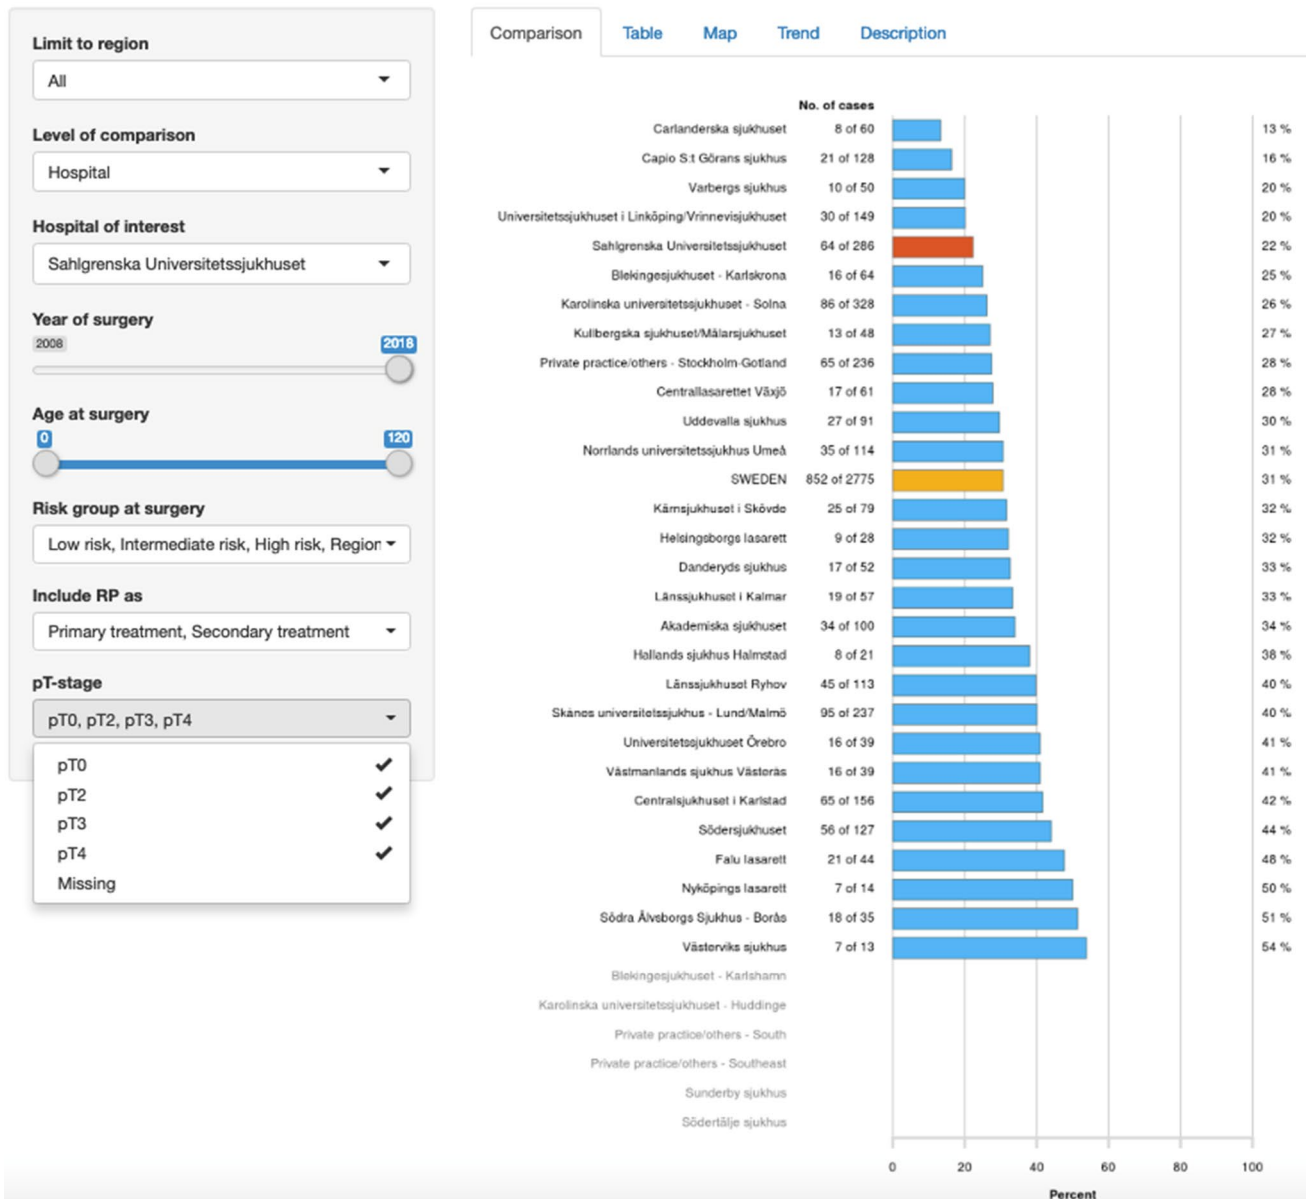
Limit to region
All

Level of comparison
Hospital

Hospital of interest
Sahlgrenska Universitetssjukhuset

Year of surgery
2008 2018

Age at surgery
0 120

Risk group at surgery
Low risk, Intermediate risk, High risk, Region

Include RP as
Primary treatment, Secondary treatment

pT-stage
pT0, pT2, pT3, pT4

pT0 ✔
pT2 ✔
pT3 ✔
pT4 ✔
Missing

Comparison Table Map Trend Description

No. of cases

| Hospital | No. of cases | Percent |
|---|---|---|
| Carlanderska sjukhuset | 8 of 60 | 13 % |
| Capio S:t Görans sjukhus | 21 of 128 | 16 % |
| Varbergs sjukhus | 10 of 50 | 20 % |
| Universitetssjukhuset i Linköping/Vrinnevisjukhuset | 30 of 149 | 20 % |
| Sahlgrenska Universitetssjukhuset | 64 of 286 | 22 % |
| Blekingesjukhuset - Karlskrona | 16 of 64 | 25 % |
| Karolinska universitetssjukhuset - Solna | 86 of 328 | 26 % |
| Kullbergska sjukhuset/Mälarsjukhuset | 13 of 48 | 27 % |
| Private practice/others - Stockholm-Gotland | 65 of 236 | 28 % |
| Centrallasarettet Växjö | 17 of 61 | 28 % |
| Uddevalla sjukhus | 27 of 91 | 30 % |
| Norrlands universitetssjukhus Umeå | 35 of 114 | 31 % |
| SWEDEN | 852 of 2775 | 31 % |
| Kärnsjukhuset i Skövde | 25 of 79 | 32 % |
| Helsingborgs lasarett | 9 of 28 | 32 % |
| Danderyds sjukhus | 17 of 52 | 33 % |
| Länssjukhuset i Kalmar | 19 of 57 | 33 % |
| Akademiska sjukhuset | 34 of 100 | 34 % |
| Hallands sjukhus Halmstad | 8 of 21 | 38 % |
| Länssjukhuset Ryhov | 45 of 113 | 40 % |
| Skånes universitetssjukhus - Lund/Malmö | 95 of 237 | 40 % |
| Universitetssjukhuset Örebro | 16 of 39 | 41 % |
| Västmanlands sjukhus Västerås | 16 of 39 | 41 % |
| Centralsjukhuset i Karlstad | 65 of 156 | 42 % |
| Södersjukhuset | 56 of 127 | 44 % |
| Falu lasarett | 21 of 44 | 48 % |
| Nyköpings lasarett | 7 of 14 | 50 % |
| Södra Älvsborgs Sjukhus - Borås | 18 of 35 | 51 % |
| Västerviks sjukhus | 7 of 13 | 54 % |
| Blekingesjukhuset - Karlshamn | | |
| Karolinska universitetssjukhuset - Huddinge | | |
| Private practice/others - South | | |
| Private practice/others - Southeast | | |
| Sunderby sjukhus | | |
| Södertälje sjukhus | | |

0 20 40 60 80 100
Percent